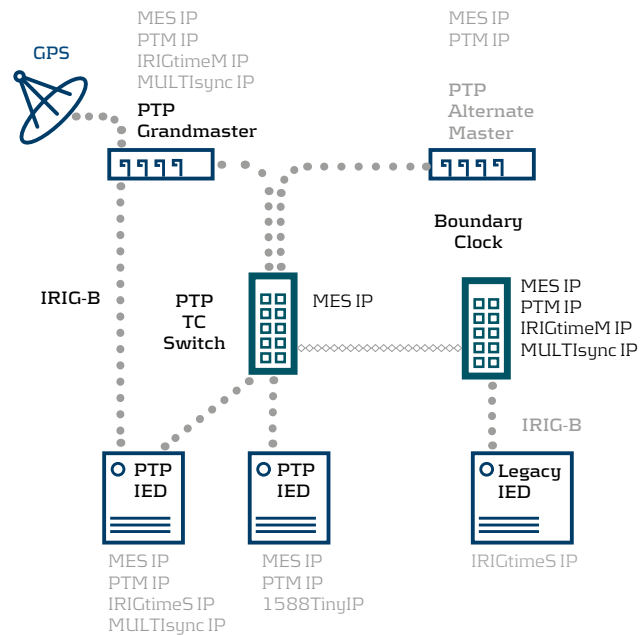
MES IP
PTM IP
IRIGtimeM IP
MULTIsync IP

MES IP
PTM IP

GPS

PTP
Grandmaster

PTP
Alternate
Master

Boundary
Clock

IRIG-B

PTP
TC
Switch

MES IP

MES IP
PTM IP
IRIGtimeM IP
MULTIsync IP

IRIG-B

PTP
IED

PTP
IED

Legacy
IED

MES IP
PTM IP
IRIGtimeS IP
MULTIsync IP

MES IP
PTM IP
1588TinyIP

IRIGtimeS IP